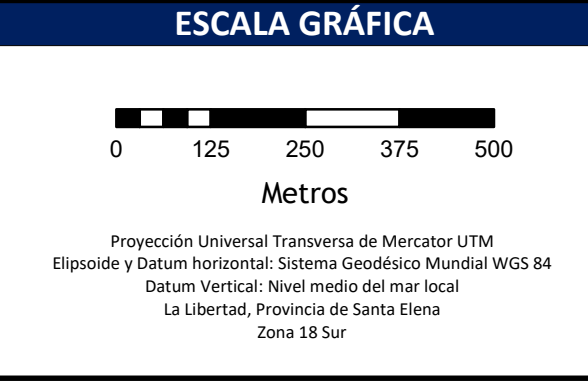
ESCALA GRÁFICA

0 125 250 375 500

Metros

Proyección Universal Transversa de Mercator UTM
Elipsoide y Datum horizontal: Sistema Geodésico Mundial WGS 84
Datum Vertical: Nivel medio del mar local
La Libertad, Provincia de Santa Elena
Zona 18 Sur